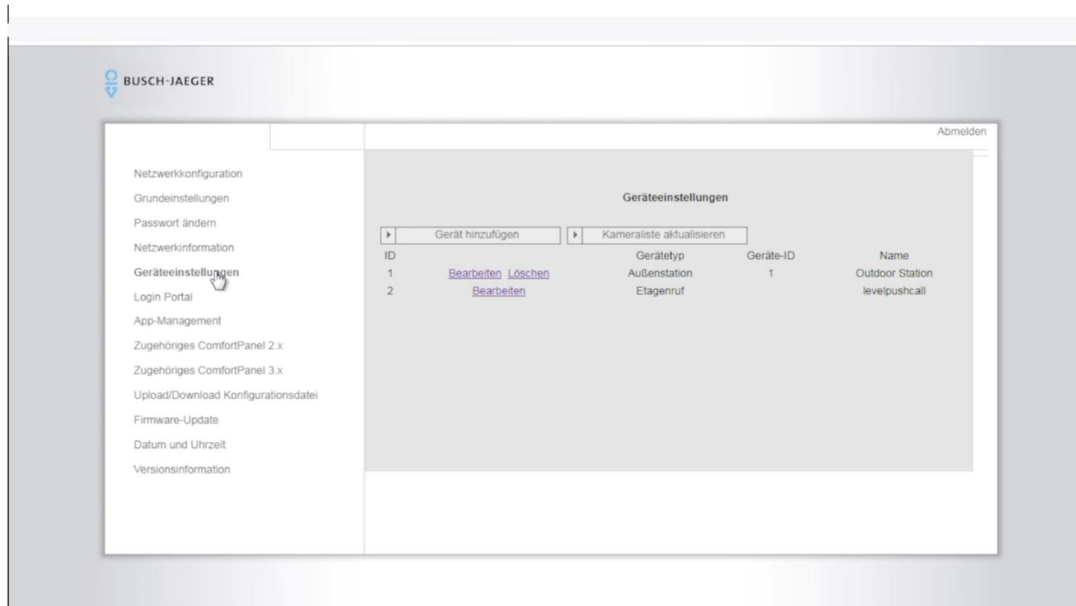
BUSCH-JAEGER

Abmelden

Netzwerkkonfiguration
Grundeinstellungen
Passwort ändern
Netzwerkinformation
Geräteeinstellungen
Login Portal
App-Management
Zugehöriges ComfortPanel 2.x
Zugehöriges ComfortPanel 3.x
Upload/Download Konfigurationsdatei
Firmware-Update
Datum und Uhrzeit
Versionsinformation

Geräteeinstellungen

Gerät hinzufügen
Kameraliste aktualisieren

| ID | | Gerätetyp | Geräte-ID | Name |
|---|---|---|---|---|
| 1 | Bearbeiten Löschen | Außenstation | 1 | Outdoor Station |
| 2 | Bearbeiten | Etagenruf | | levelpushcall |